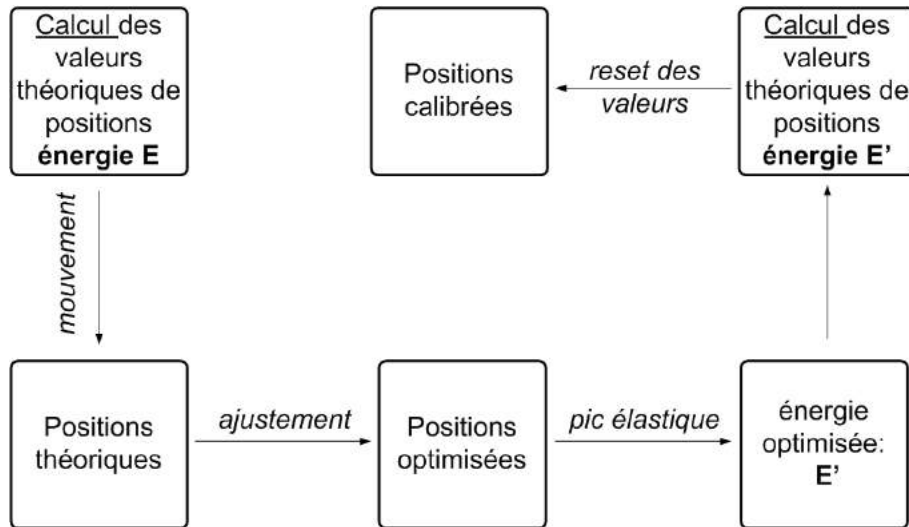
Calcul des valeurs théoriques de positions **énergie E**

Positions calibrées

reset des valeurs

Calcul des valeurs théoriques de positions **énergie E'**

mouvement

Positions théoriques

ajustement

Positions optimisées

pic élastique

énergie optimisée: **E'**